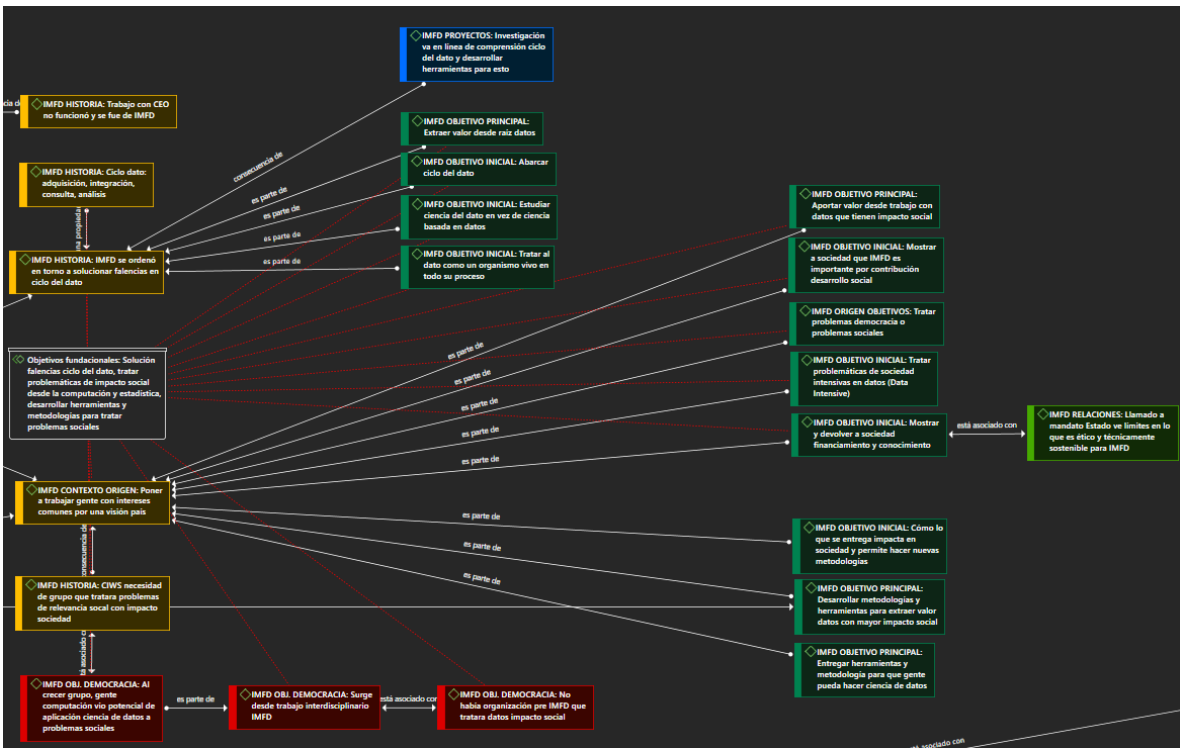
IMFD PROYECTOS: Investigación va en línea de comprensión ciclo del dato y desarrollar herramientas para esto

cia d

IMFD HISTORIA: Trabajo con CEO no funcionó y se fue de IMFD

consecuencia de

IMFD OBJETIVO PRINCIPAL: Extraer valor desde raíz datos

IMFD OBJETIVO INICIAL: Abarcar ciclo del dato

IMFD HISTORIA: Ciclo dato: adquisición, integración, consulta, análisis

es parte de

es parte de

IMFD OBJETIVO INICIAL: Estudiar ciencia del dato en vez de ciencia basada en datos

es parte de

na propiedad

IMFD OBJETIVO INICIAL: Tratar al dato como un organismo vivo en todo su proceso

es parte de

IMFD HISTORIA: IMFD se ordenó en torno a solucionar falencias en ciclo del dato

IMFD OBJETIVO PRINCIPAL: Aportar valor desde trabajo con datos que tienen impacto social

IMFD OBJETIVO INICIAL: Mostrar a sociedad que IMFD es importante por contribución desarrollo social

IMFD ORIGEN OBJETIVOS: Tratar problemas democracia o problemas sociales

Objetivos fundacionales: Solución falencias ciclo del dato, tratar problemáticas de impacto social desde la computación y estadística, desarrollar herramientas y metodologías para tratar problemas sociales

es parte de

es parte de

IMFD OBJETIVO INICIAL: Tratar problemáticas de sociedad intensivas en datos (Data Intensive)

es parte de

es parte de

IMFD OBJETIVO INICIAL: Mostrar y devolver a sociedad financiamiento y conocimiento

está asociado con

IMFD RELACIONES: Llamado a mandato Estado ve límites en lo que es ético y técnicamente sostenible para IMFD

es parte de

IMFD CONTEXTO ORIGEN: Poner a trabajar gente con intereses comunes por una visión país

es parte de

IMFD OBJETIVO INICIAL: Cómo lo que se entrega impacta en sociedad y permite hacer nuevas metodologías

consecuencia de

es parte de

IMFD HISTORIA: CIWS necesidad de grupo que tratara problemas de relevancia socal con impacto sociedad

es parte de

IMFD OBJETIVO PRINCIPAL: Desarrollar metodologías y herramientas para extraer valor datos con mayor impacto social

está asociado c

IMFD OBJETIVO PRINCIPAL: Entregar herramientas y metodología para que gente pueda hacer ciencia de datos

IMFD OBJ. DEMOCRACIA: Al crecer grupo, gente computación vio potencial de aplicación ciencia de datos a problemas sociales

es parte de

IMFD OBJ. DEMOCRACIA: Surge desde trabajo interdisciplinario IMFD

está asociado con

IMFD OBJ. DEMOCRACIA: No había organización pre IMFD que tratara datos impacto social

stá asociado con